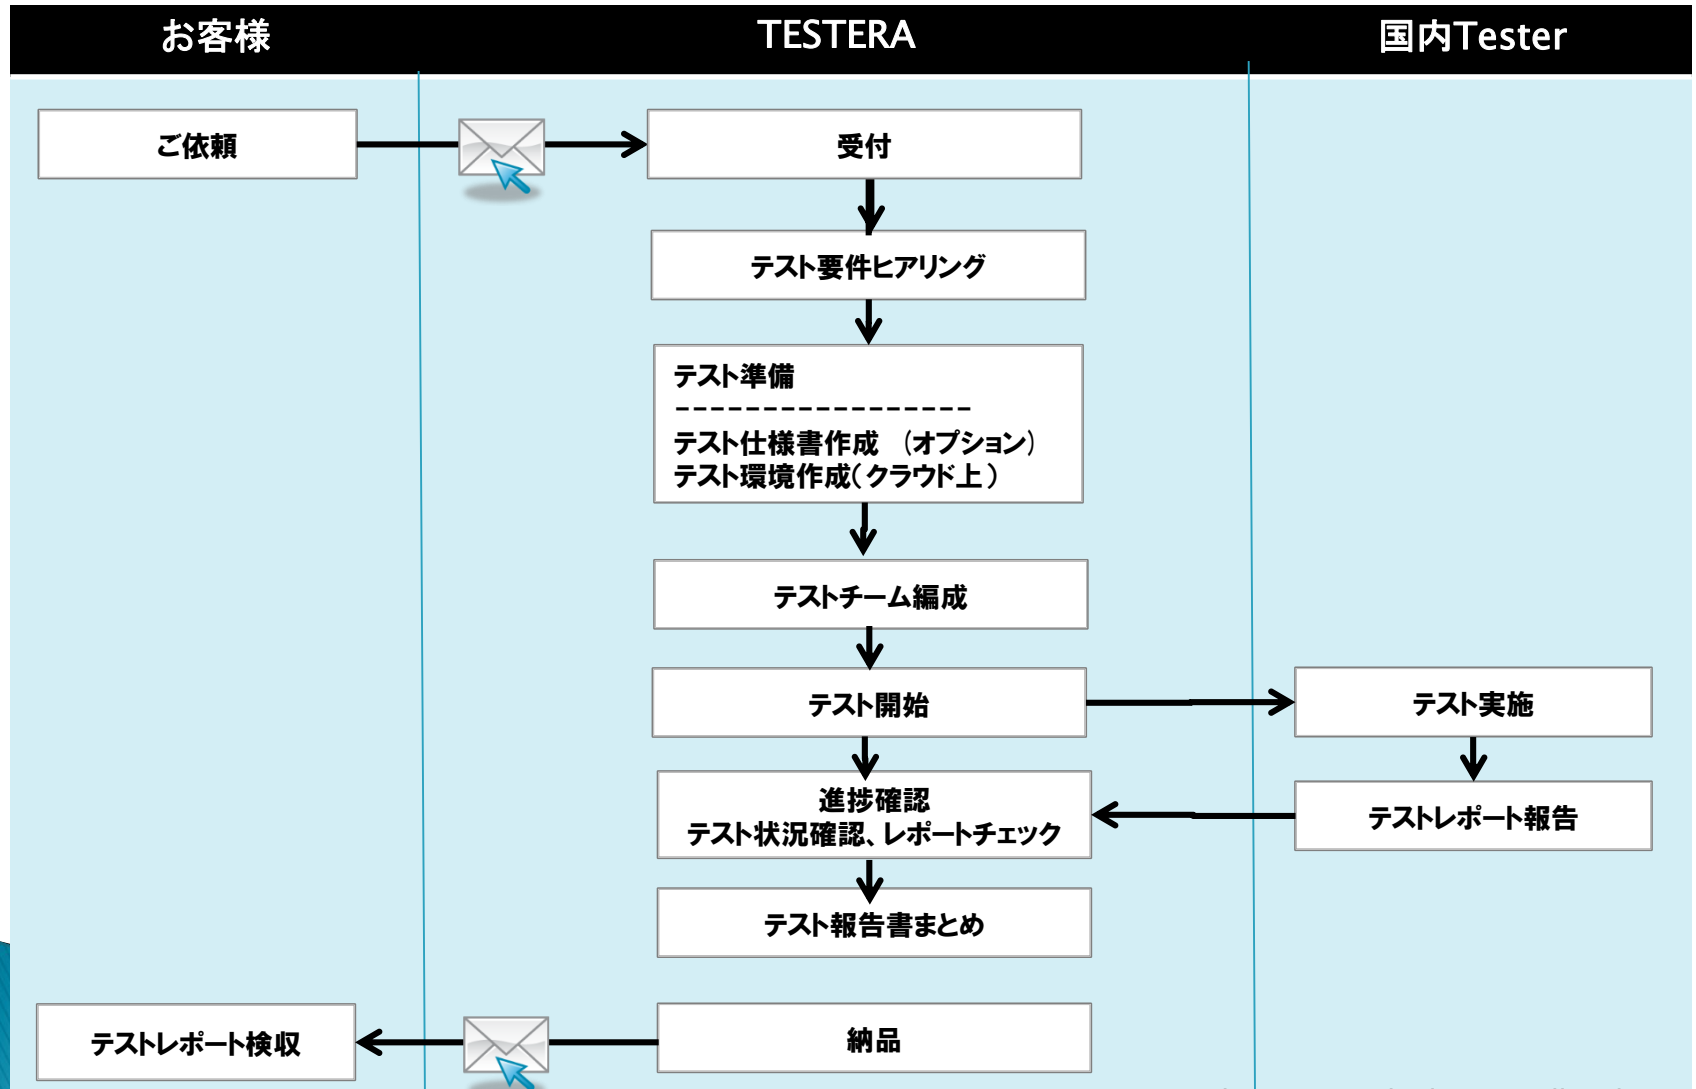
お客様

TESTERA

国内Tester

ご依頼

受付

テスト要件ヒアリング

テスト準備
------------------
テスト仕様書作成 （オプション）
テスト環境作成（クラウド上）

テストチーム編成

テスト開始

テスト実施

進捗確認
テスト状況確認、レポートチェック

テストレポート報告

テスト報告書まとめ

テストレポート検収

納品